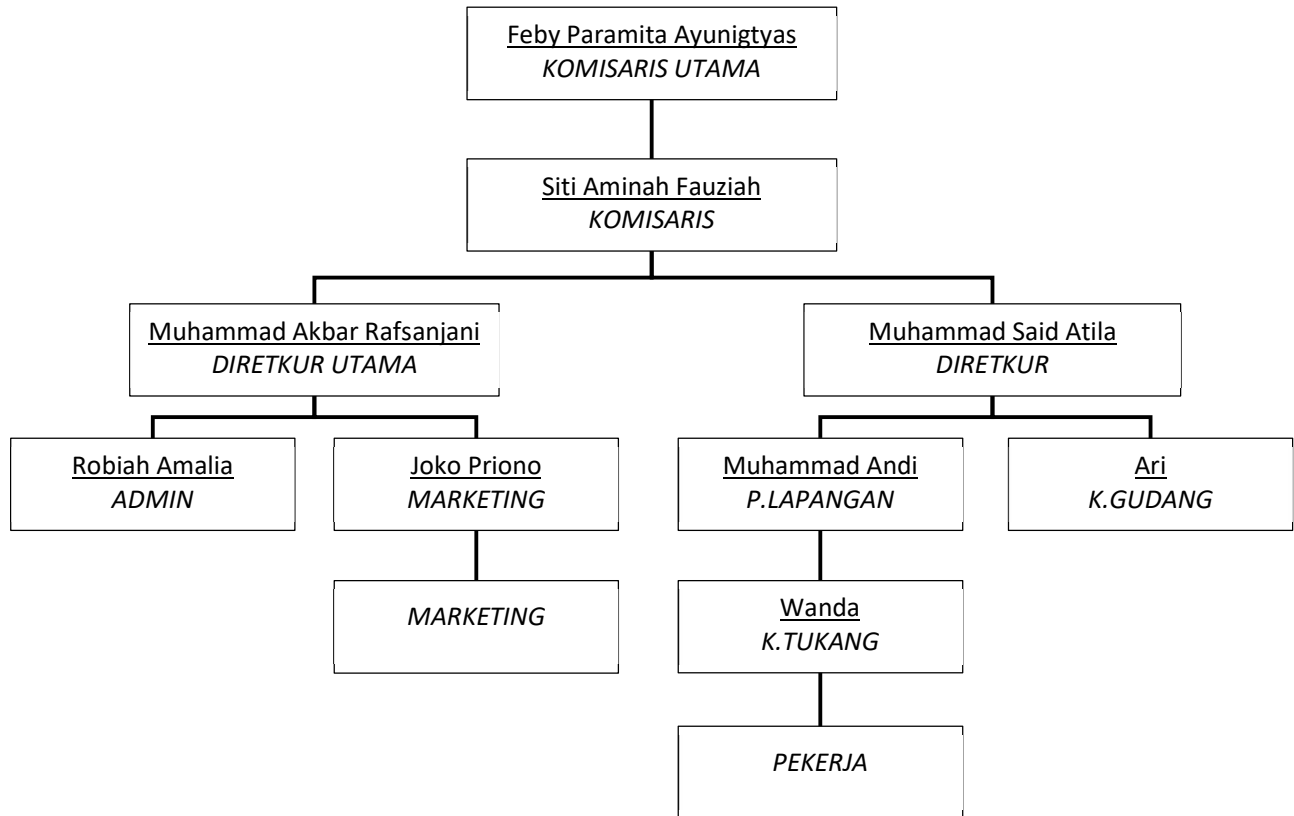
Feby Paramita Ayunigtyas
KOMISARIS UTAMA

Siti Aminah Fauziah
KOMISARIS

Muhammad Akbar Rafsanjani
DIRETKUR UTAMA

Muhammad Said Atila
DIRETKUR

Robiah Amalia
ADMIN

Joko Priono
MARKETING

Muhammad Andi
P.LAPANGAN

Ari
K.GUDANG

MARKETING

Wanda
K.TUKANG

PEKERJA